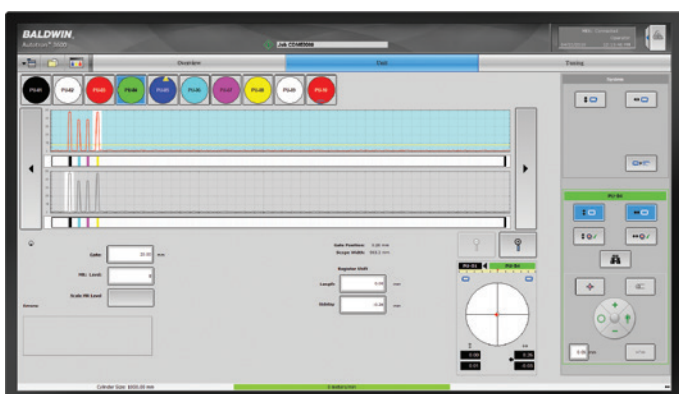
BALDWIN
AutoScan™ 3600

Job COMB006

Overview
Unit
Tuning

PU-01
PU-02
PU-03
PU-04
PU-05
PU-06
PU-07
PU-08
PU-09
PU-10

System

PU 04

Gate
20.00
mm

Mk. Limit
0

Scale Mk Level

Gate Position
Scope Width

Register Shift

Length
0.00
mm

Sidelay
0.00
mm

PU 03
PU 04

0.00
0.00
0.00
0.00

0.00
mm

Cylinder Size: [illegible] mm

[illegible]